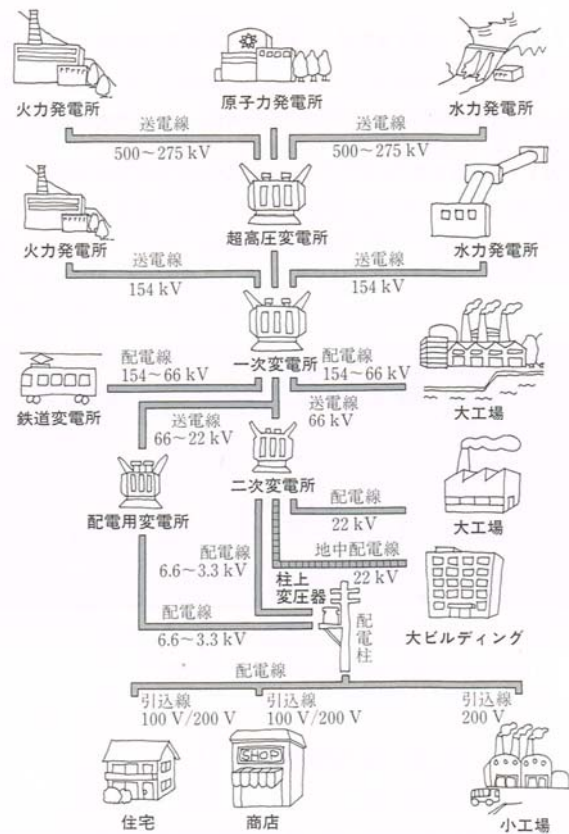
火力発電所

原子力発電所

水力発電所

送電線
500～275 kV

送電線
500～275 kV

超高圧変電所

火力発電所

水力発電所

送電線
154 kV

送電線
154 kV

配電線
154～66 kV

一次変電所

配電線
154～66 kV

鉄道変電所

大工場

送電線
66～22 kV

送電線
66 kV

二次変電所

配電用変電所

配電線
22 kV

大工場

配電線
6.6～3.3 kV

地中配電線
22 kV

柱上
変圧器

配電柱

大ビルディング

配電線
6.6～3.3 kV

配電線

引込線
100 V/200 V

引込線
100 V/200 V

引込線
200 V

SHOP

住宅

商店

小工場